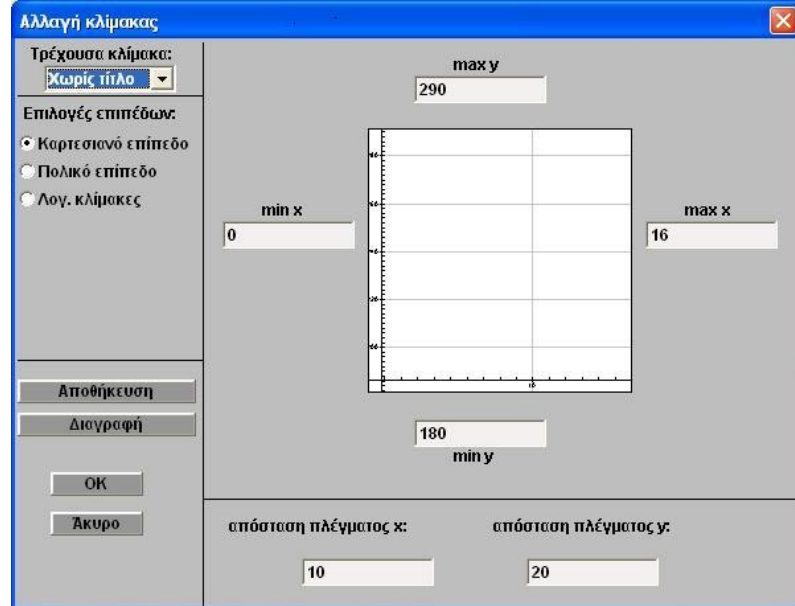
Αλλαγή κλίμακας

Τρέχουσα κλίμακα:
Χωρίς τίτλο

Επιλογές επιπέδων:
Καρτεσιανό επίπεδο
Πολικό επίπεδο
Λογ. κλίμακες

Αποθήκευση
Διαγραφή

OK
Άκυρο

max y
290

min x
0

max x
16

180
min y

απόσταση πλέγματος x:
10

απόσταση πλέγματος y:
20